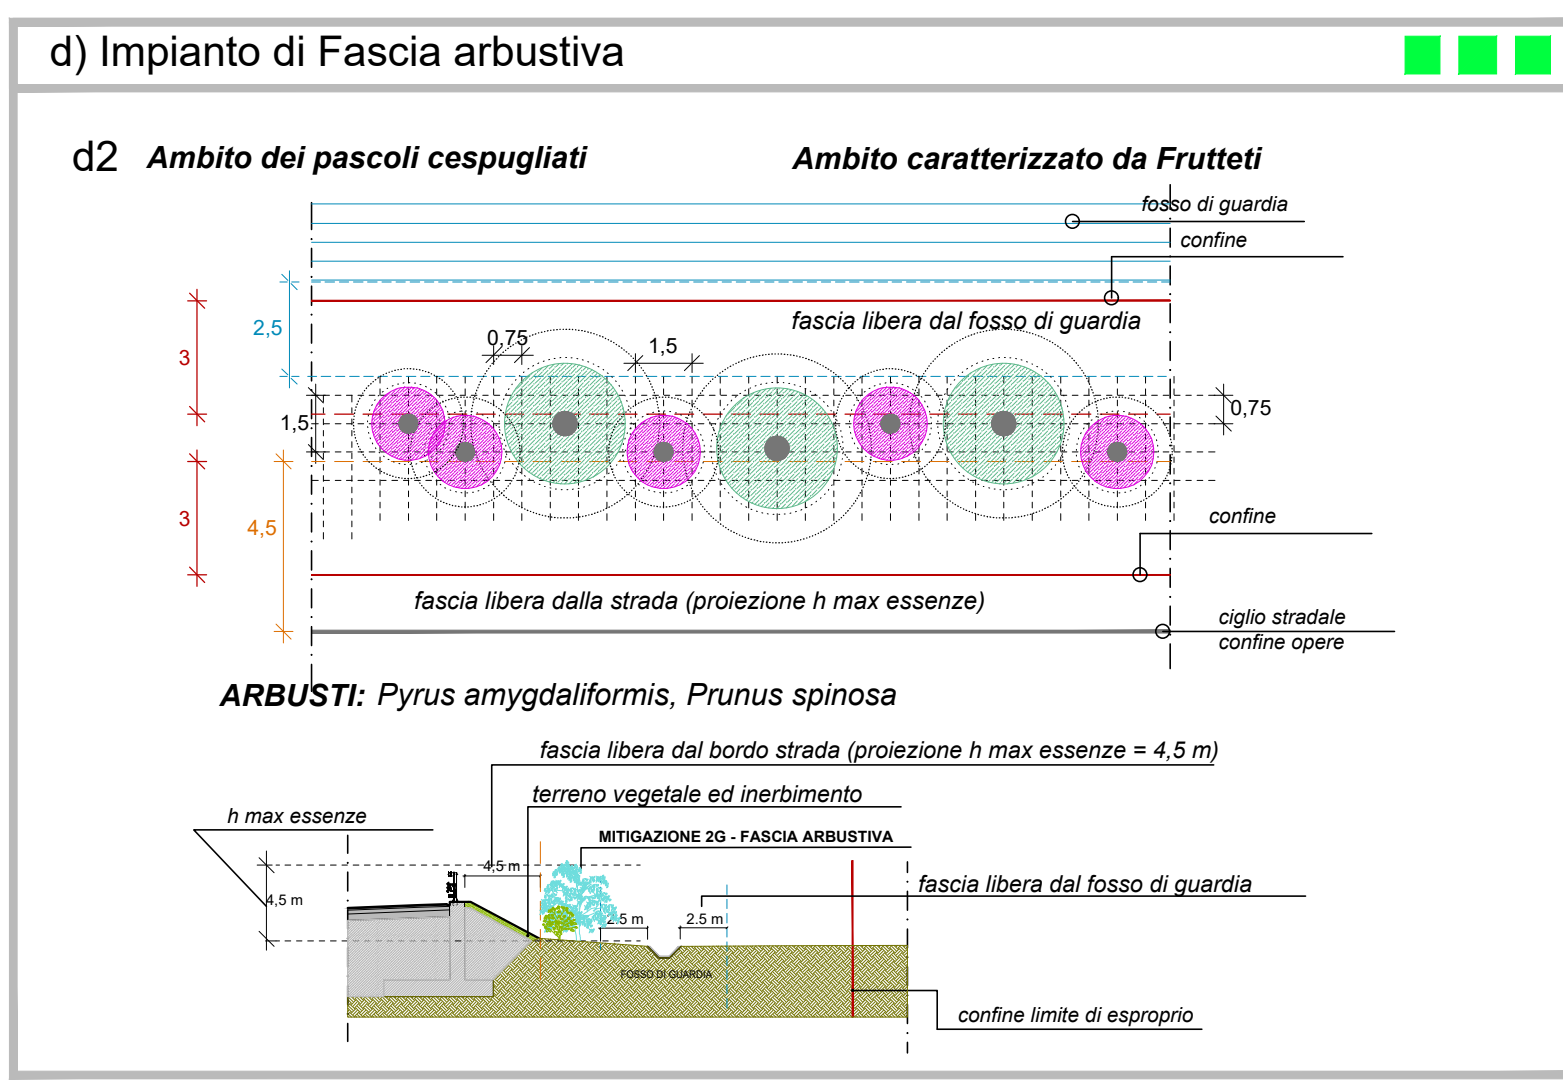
d) Impianto di Fascia arbustiva

d2 Ambito dei pascoli cespugliati

Ambito caratterizzato da Frutteti

fosso di guardia

confine

2,5

3

fascia libera dal fosso di guardia

0,75

1,5

0,75

1,5

3

4,5

confine

fascia libera dalla strada (proiezione h max essenze)

ciglio stradale
confine opere

ARBUSTI: Pyrus amygdaliformis, Prunus spinosa

fascia libera dal bordo strada (proiezione h max essenze = 4,5 m)

terreno vegetale ed inerbimento

h max essenze

MITIGAZIONE 2G - FASCIA ARBUSTIVA

4,5 m

4,5 m

2.5 m

2.5 m

fascia libera dal fosso di guardia

FOSSO DI GUARDIA

confine limite di esproprio